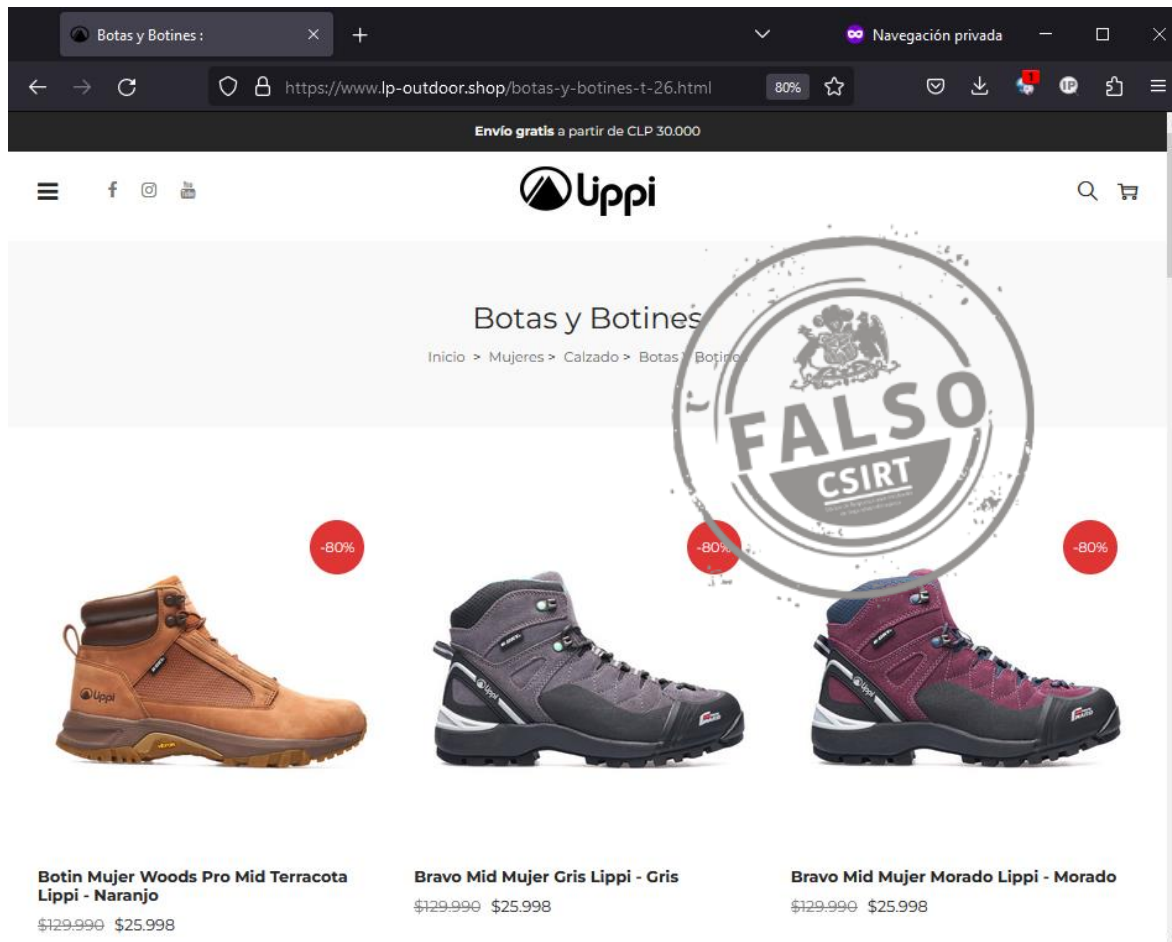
Botas y Botines :

Navegación privada

https://www.lp-outdoor.shop/botas-y-botines-t-26.html

80%

**Envío gratis** a partir de CLP 30.000

Lippi

Botas y Botines

Inicio > Mujeres > Calzado > Botas y Botines

FALSO
CSIRT

-80%

-80%

-80%

**Botin Mujer Woods Pro Mid Terracota Lippi - Naranjo**
~~$129.990~~ $25.998

**Bravo Mid Mujer Gris Lippi - Gris**
~~$129.990~~ $25.998

**Bravo Mid Mujer Morado Lippi - Morado**
~~$129.990~~ $25.998